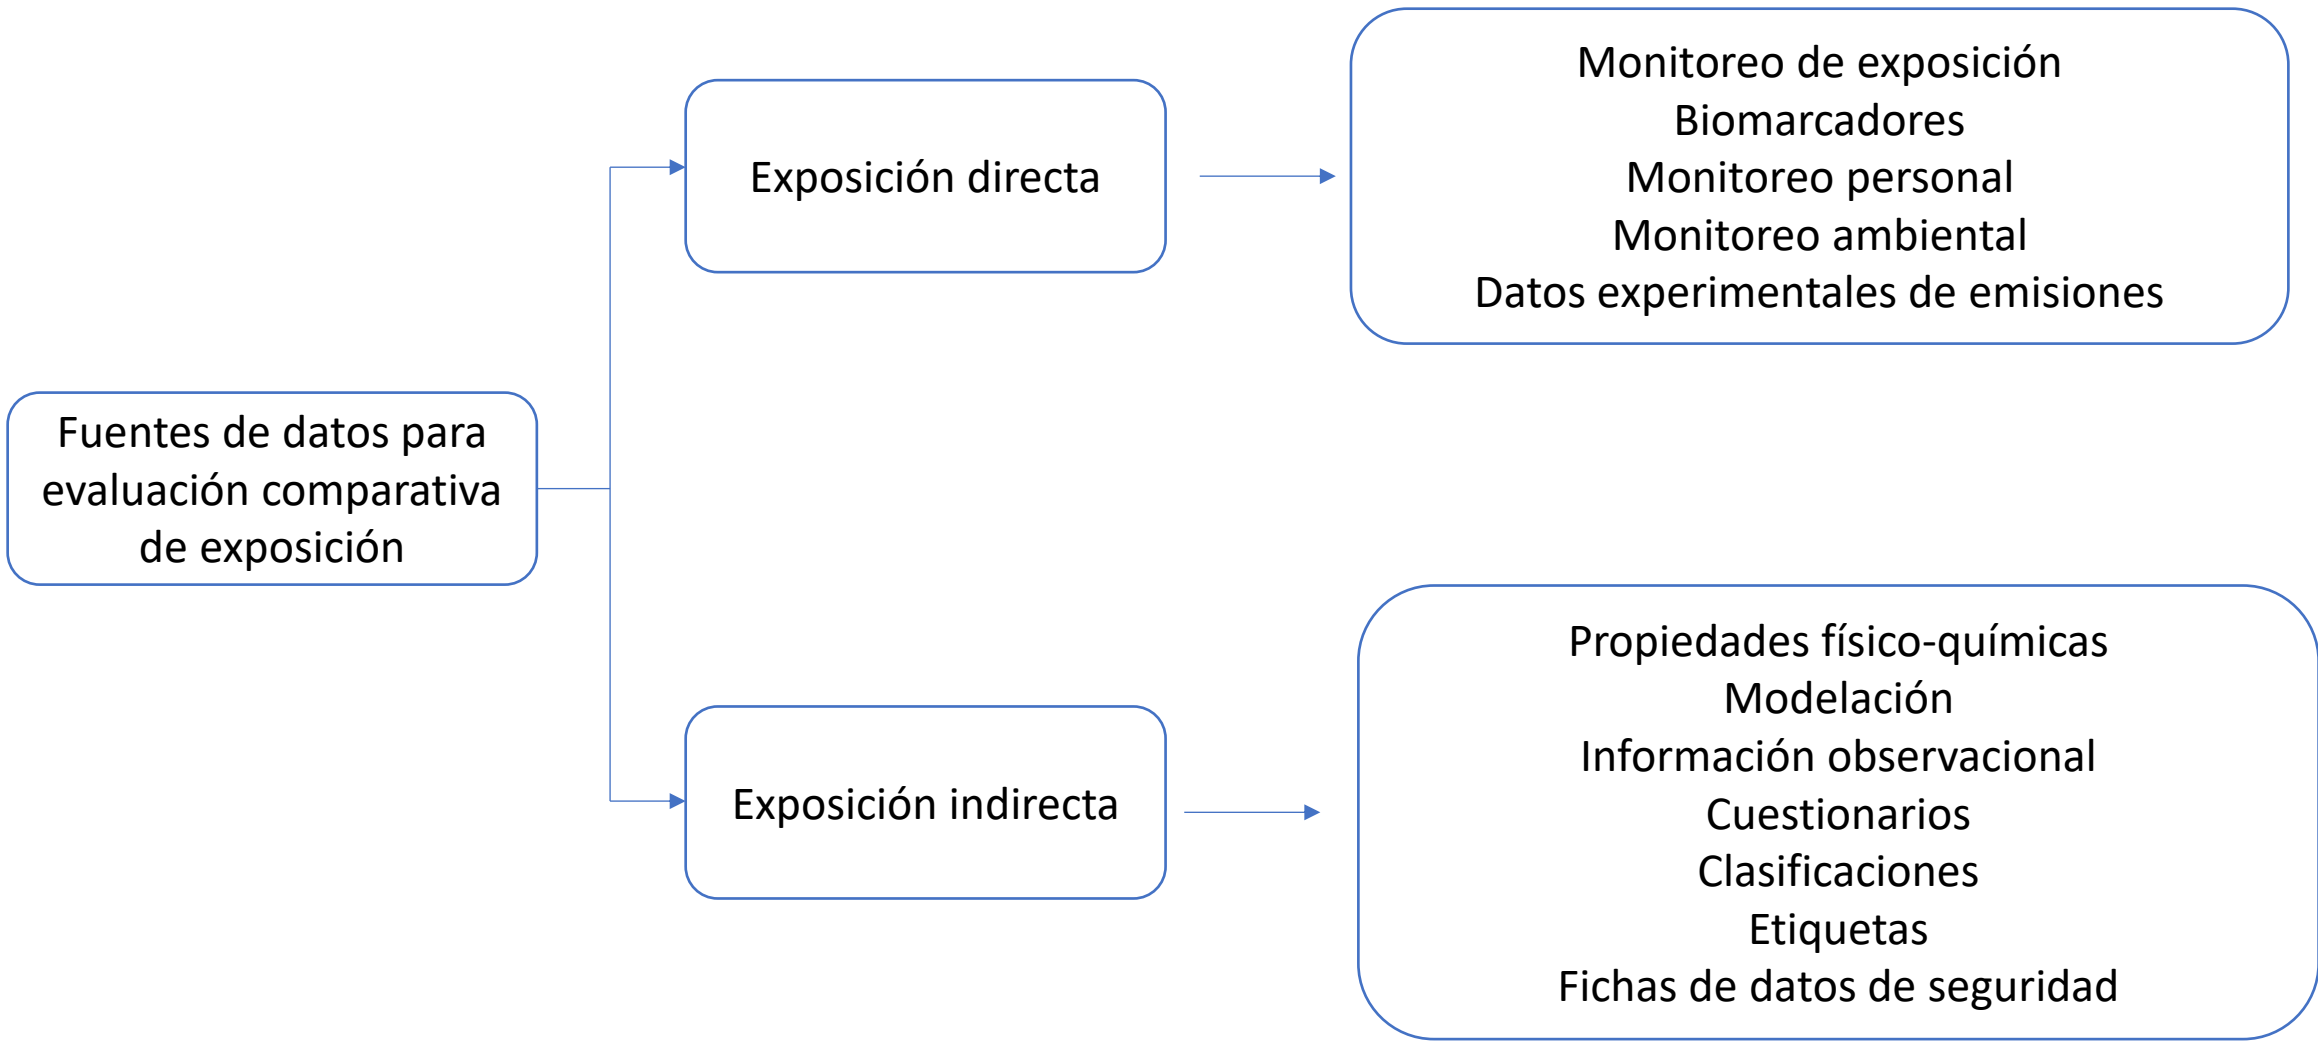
Fuentes de datos para evaluación comparativa de exposición

Exposición directa

Monitoreo de exposición
Biomarcadores
Monitoreo personal
Monitoreo ambiental
Datos experimentales de emisiones

Exposición indirecta

Propiedades físico-químicas
Modelación
Información observacional
Cuestionarios
Clasificaciones
Etiquetas
Fichas de datos de seguridad